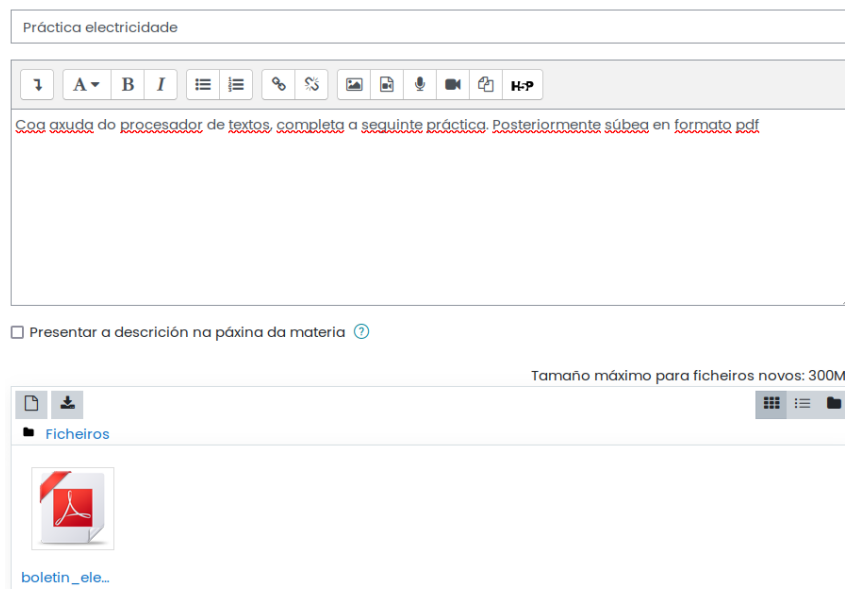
Práctica electricidade

A B I H-P

Coa axuda do procesador de textos, completa a seguinte práctica. Posteriormente súbea en formato pdf

Presentar a descrición na páxina da materia

Tamaño máximo para ficheiros novos: 300M

Ficheiros

boletin_ele...